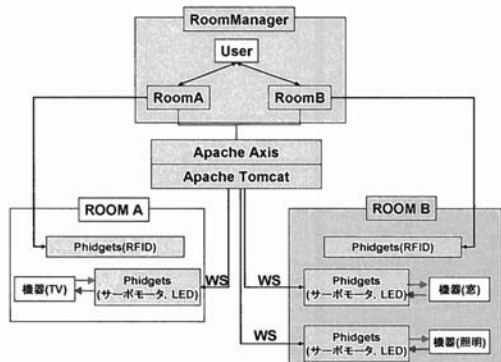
RoomManager

User

RoomA

RoomB

Apache Axis

Apache Tomcat

ROOM A

Phidgets(RFID)

機器(TV)

Phidgets
(サーボモータ, LED)

WS

ROOM B

Phidgets(RFID)

WS

Phidgets
(サーボモータ, LED)

機器(窓)

WS

Phidgets
(サーボモータ, LED)

機器(照明)